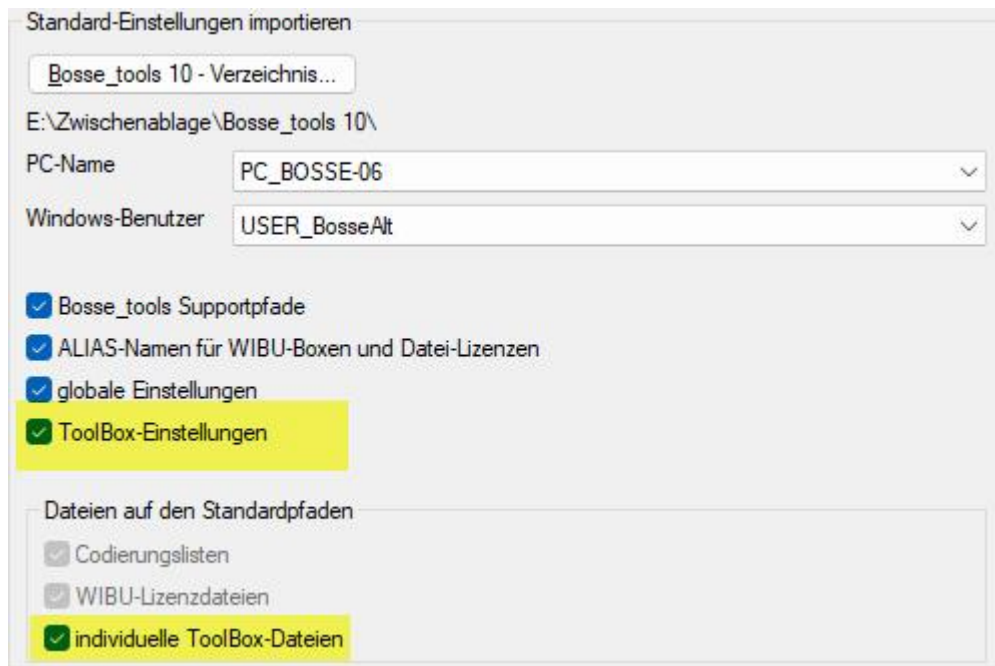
Standard-Einstellungen importieren

Bosse_tools 10 - Verzeichnis...

E:\Zwischenablage\Bosse_tools 10\

PC-Name PC_BOSSE-06

Windows-Benutzer USER_BosseAlt

Bosse_tools Supportpfade

ALIAS-Namen für WIBU-Boxen und Datei-Lizenzen

globale Einstellungen

ToolBox-Einstellungen

Dateien auf den Standardpfaden

Codierungslisten

WIBU-Lizenzdateien

individuelle ToolBox-Dateien